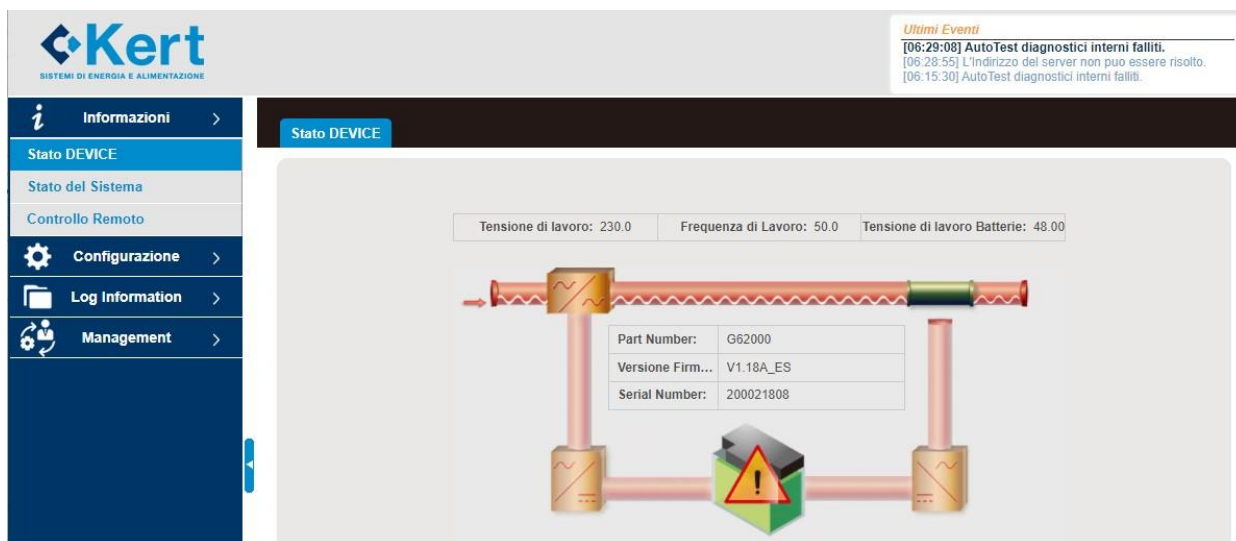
Kert
SISTEMI DI ENERGIA E ALIMENTAZIONE

Ultimi Eventi
[06:29:08] AutoTest diagnostici interni falliti.
[06:28:55] L'Indirizzo del server non puo essere risolto.
[06:15:30] AutoTest diagnostici interni falliti.

Informazioni
Stato DEVICE
Stato del Sistema
Controllo Remoto
Configurazione
Log Information
Management

Stato DEVICE

| Tensione di lavoro: 230.0 | Frequenza di Lavoro: 50.0 | Tensione di lavoro Batterie: 48.00 |
|---|---|---|

| Part Number: | G62000 |
|---|---|
| Versione Firm... | V1.18A_ES |
| Serial Number: | 200021808 |